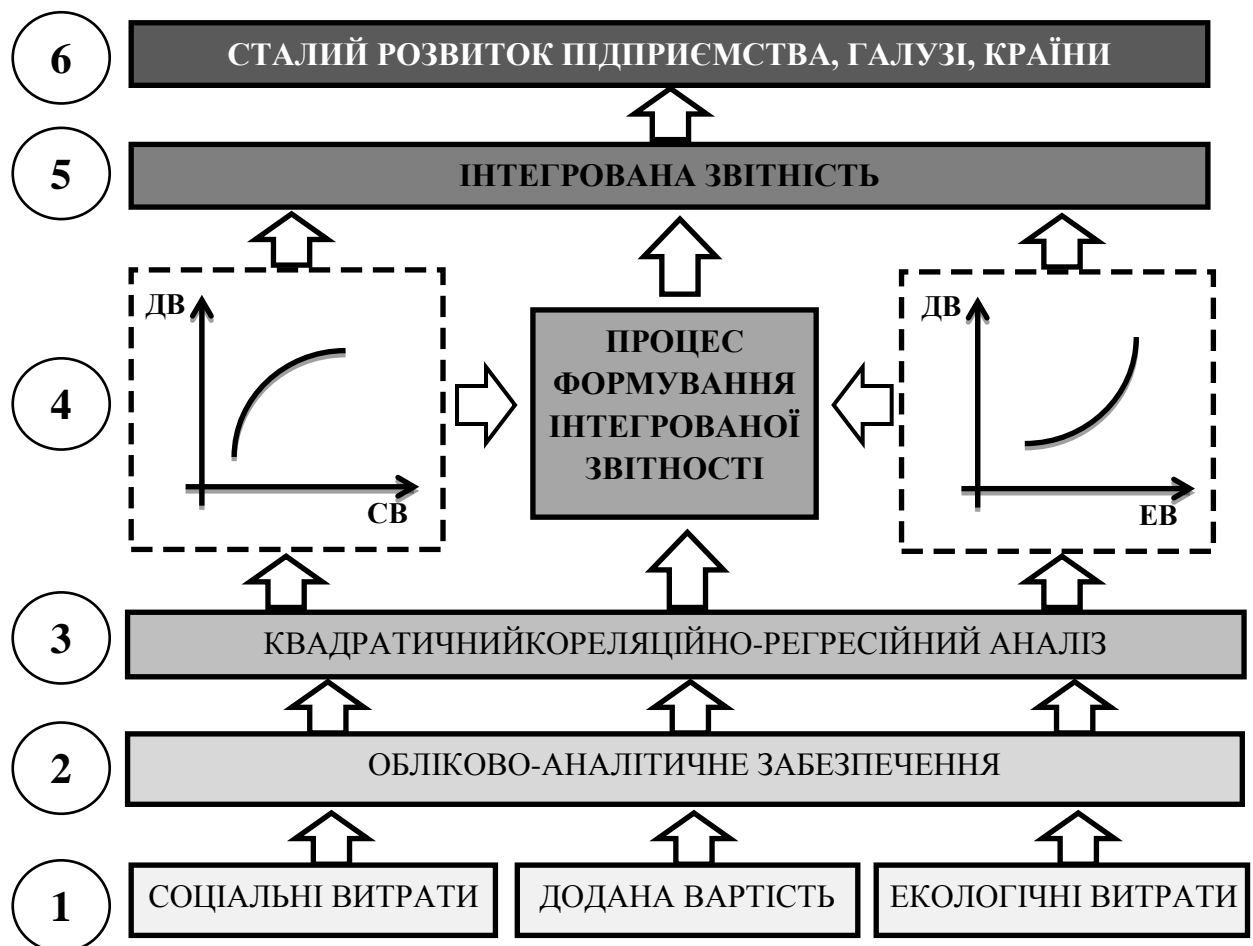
6
СТАЛИЙ РОЗВИТОК ПІДПРИЄМСТВА, ГАЛУЗІ, КРАЇНИ

5
ІНТЕГРОВАНА ЗВІТНІСТЬ

4
ДВ
СВ

ПРОЦЕС ФОРМУВАННЯ ІНТЕГРОВАНОЇ ЗВІТНОСТІ

ДВ
ЕВ

3
КВАДРАТИЧНИЙКОРЕЛЯЦІЙНО-РЕГРЕСІЙНИЙ АНАЛІЗ

2
ОБЛІКОВО-АНАЛІТИЧНЕ ЗАБЕЗПЕЧЕННЯ

1
СОЦІАЛЬНІ ВИТРАТИ
ДОДАНА ВАРТІСТЬ
ЕКОЛОГІЧНІ ВИТРАТИ